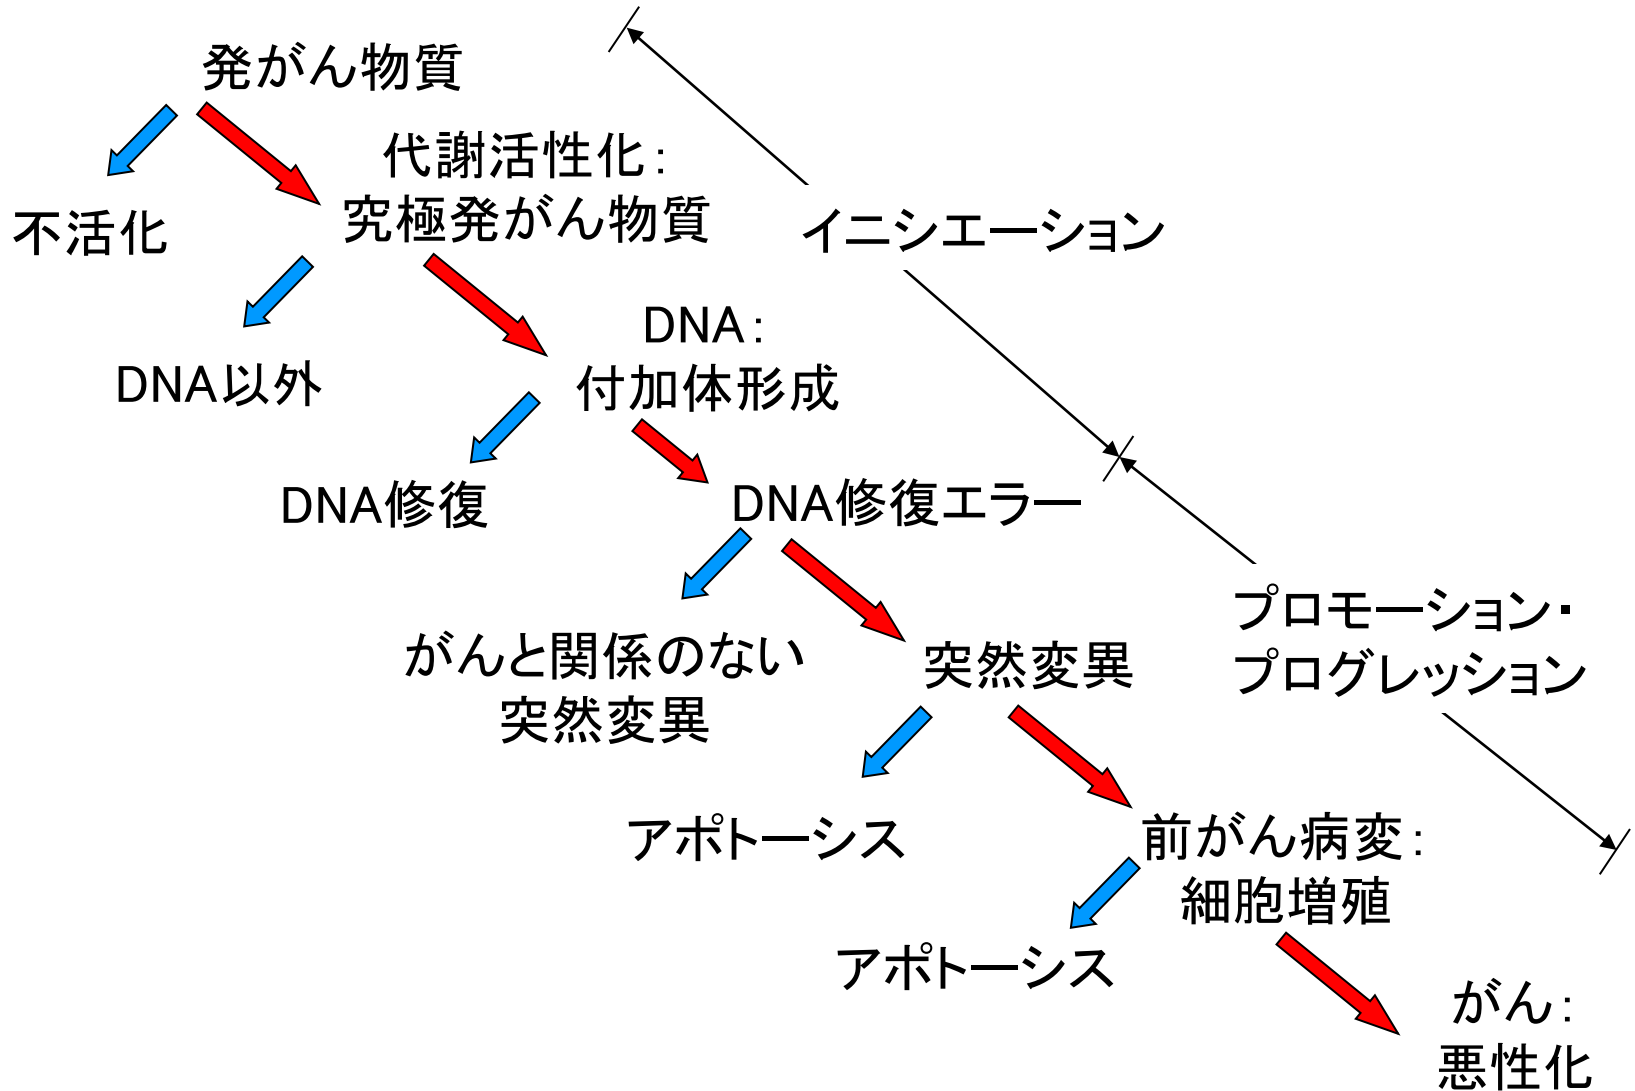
発がん物質

不活化

代謝活性化:
究極発がん物質

イニシエーション

DNA以外

DNA:
付加体形成

DNA修復

DNA修復エラー

がんと関係のない
突然変異

突然変異

プロモーション・
プログレッション

アポトーシス

前がん病変:
細胞増殖

アポトーシス

がん:
悪性化